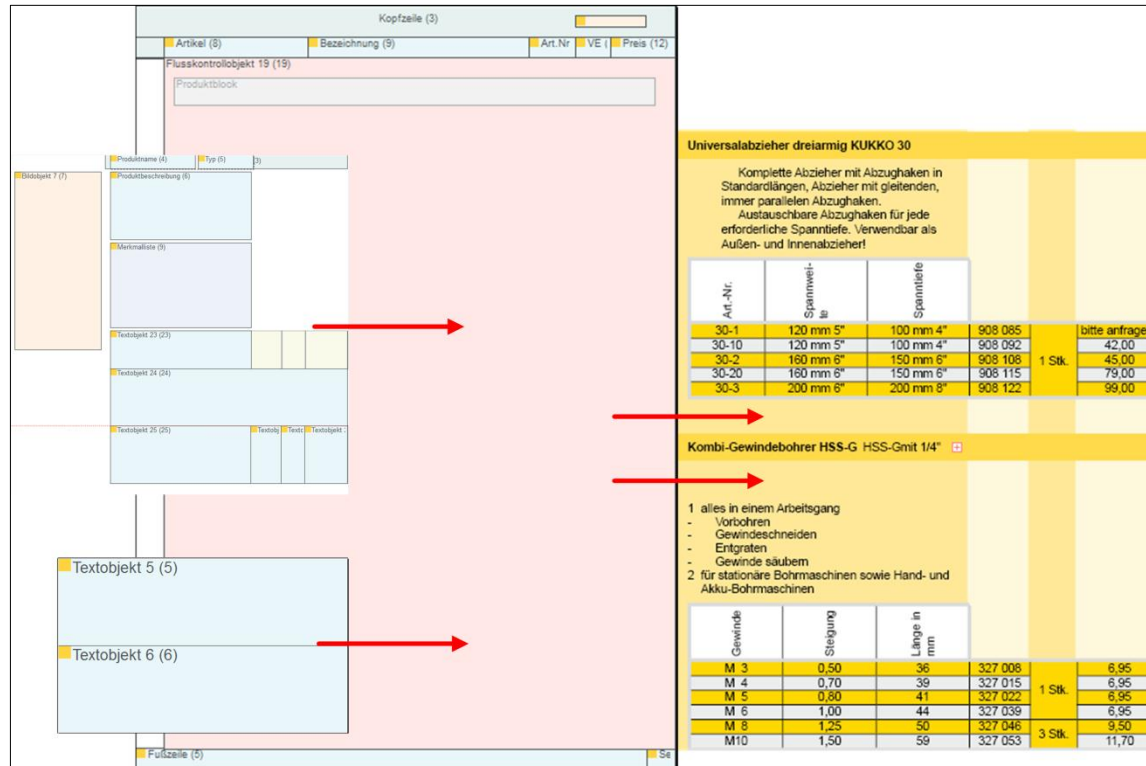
Kopfzeile (3)

Artikel (8) | Bezeichnung (9) | Art.Nr | VE ( | Preis (12)

Flusskontrollobjekt 19 (19)

Produktblock

Produktname (4) | Typ (5) | (3)

Bildobjekt 7 (7)

Produktbeschreibung (6)

Merkmalliste (9)

Textobjekt 23 (23)

Textobjekt 24 (24)

Textobjekt 25 (25) | Textobj | Texto | Textobjekt

Textobjekt 5 (5)

Textobjekt 6 (6)

Fußzeile (5) | Se

Universalabzieher dreiarmig KUKKO 30

Komplette Abzieher mit Abzughaken in Standardlängen, Abzieher mit gleitenden, immer parallelen Abzughaken.
Austauschbare Abzughaken für jede erforderliche Spanntiefe. Verwendbar als Außen- und Innenabzieher!

| Art.-Nr. | Spannweite | Spanntiefe | | | |
|---|---|---|---|---|---|
| 30-1 | 120 mm 5" | 100 mm 4" | 908 085 | 1 Stk. | bitte anfrage |
| 30-10 | 120 mm 5" | 100 mm 4" | 908 092 | | 42,00 |
| 30-2 | 160 mm 6" | 150 mm 6" | 908 108 | | 45,00 |
| 30-20 | 160 mm 6" | 150 mm 6" | 908 115 | | 79,00 |
| 30-3 | 200 mm 6" | 200 mm 8" | 908 122 | | 99,00 |

Kombi-Gewindebohrer HSS-G HSS-Gmit 1/4"

1 alles in einem Arbeitsgang
- Vorbohren
- Gewindeschneiden
- Entgraten
- Gewinde säubern
2 für stationäre Bohrmaschinen sowie Hand- und Akku-Bohrmaschinen

| Gewinde | Steigung | Länge in mm | | | |
|---|---|---|---|---|---|
| M 3 | 0,50 | 36 | 327 008 | 1 Stk. | 6,95 |
| M 4 | 0,70 | 39 | 327 015 | | 6,95 |
| M 5 | 0,80 | 41 | 327 022 | | 6,95 |
| M 6 | 1,00 | 44 | 327 039 | | 6,95 |
| M 8 | 1,25 | 50 | 327 046 | 3 Stk. | 9,50 |
| M10 | 1,50 | 59 | 327 053 | | 11,70 |